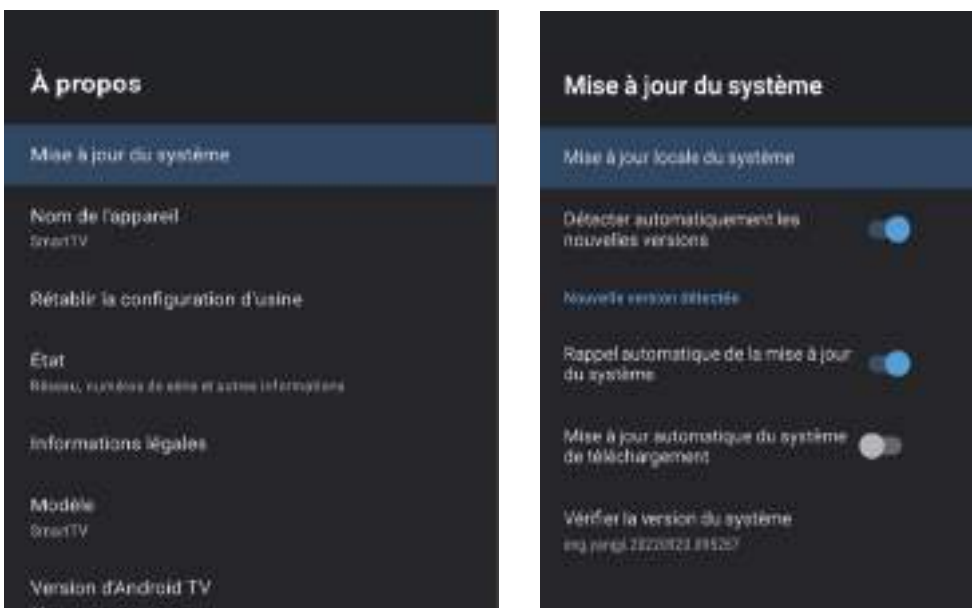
À propos

Mise à jour du système

Nom de l'appareil
SmartTV

Rétablir la configuration d'usine

État
Réseau, numéros de série et autres informations

Informations légales

Modèle
SmartTV

Version d'Android TV

Mise à jour du système

Mise à jour locale du système

Détecter automatiquement les nouvelles versions

Nouvelle version détectée

Rappel automatique de la mise à jour du système

Mise à jour automatique du système de téléchargement

Vérifier la version du système
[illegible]